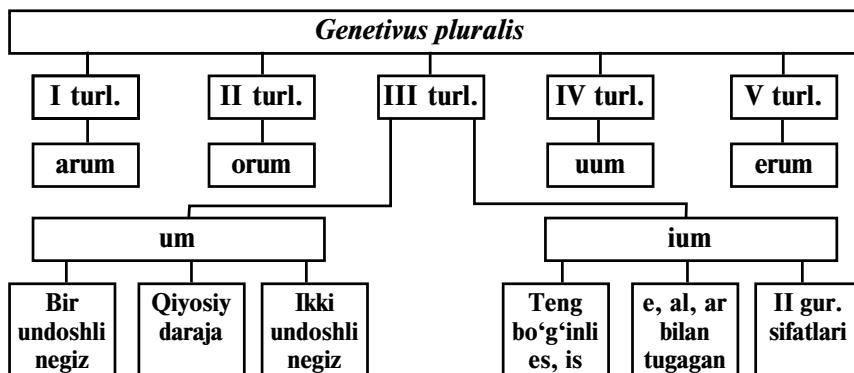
Genetivus pluralis

I turl.

arum

II turl.

orum

III turl.

IV turl.

uum

V turl.

erum

um

Bir undoshli negiz

Qiyosiy daraja

Ikki undoshli negiz

ium

Teng bo‘g‘inli es, is

e, al, ar bilan tugagan

II gur. sifatlari